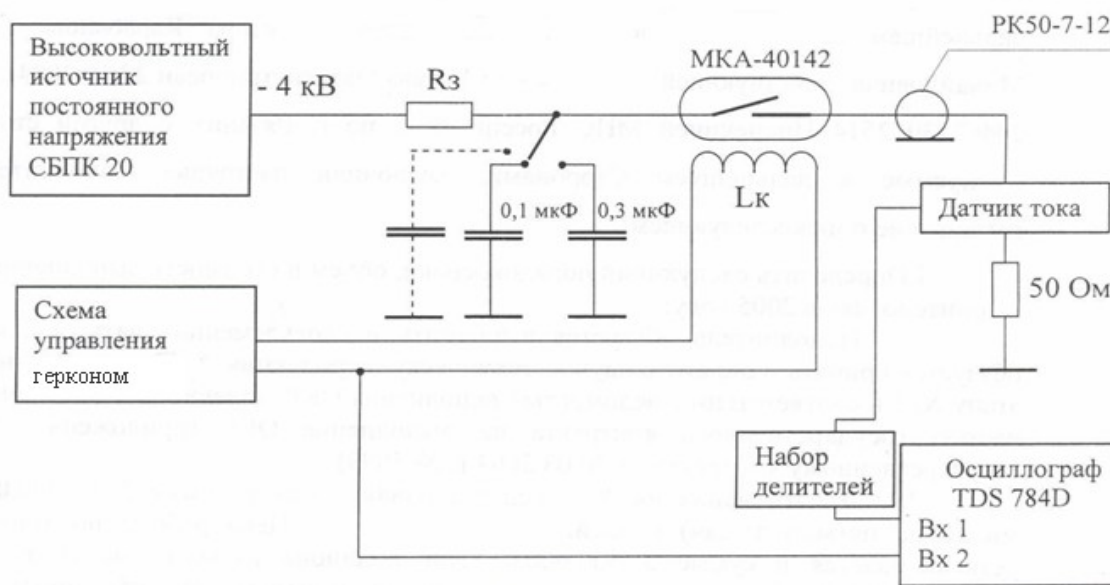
Высоковольтный источник постоянного напряжения СБПК 20

- 4 кВ

Rз

МКА-40142

РК50-7-12

Lк

0,1 мкФ

0,3 мкФ

Датчик тока

50 Ом

Схема управления герконом

Набор делителей

Осциллограф TDS 784D

Вх 1

Вх 2